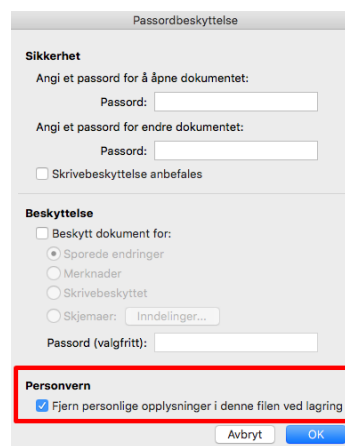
Passordbeskyttelse

Sikkerhet

Angi et passord for å åpne dokumentet:

Passord:

Angi et passord for endre dokumentet:

Passord:

Skrivebeskyttelse anbefales

Beskyttelse

Beskytt dokument for:

Sporede endringer

Merknader

Skrivebeskyttet

Skjemaer: Inndelinger...

Passord (valgfritt):

Personvern

Fjern personlige opplysninger i denne filen ved lagring

Avbryt

OK